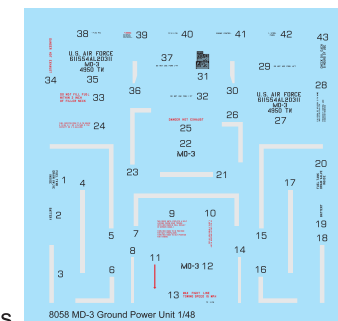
38 39 40 41 42 43

U.S. AIR FORCE
AF61554AL20311
MD-3
4950 TW

37

U.S. AIR FORCE
AF61554AL20311
MD-3
4950 TW

34 35 31 29 28

33 36 32 30

24 25 26 27

DANGER HOT EXHAUST

22
MD-3

23 21

1 4 20

2 17 19

9 10 18

5 15

3 8 11 MD-3 12 14 16

6 7

13

8058 MD-3 Ground Power Unit 1/48

S